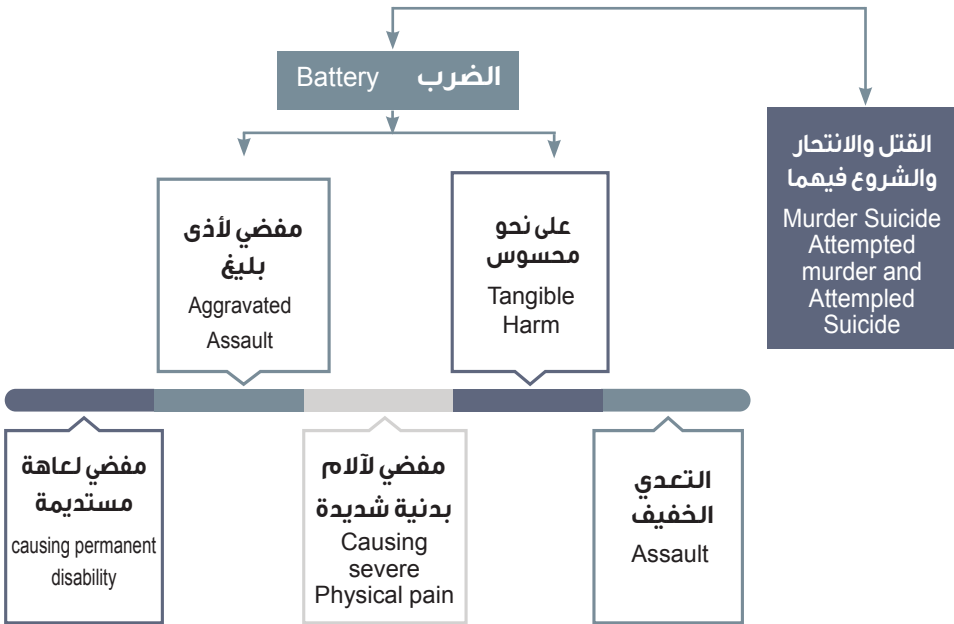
الضرب Battery

القتل والانتحار والشروع فيهما
Murder Suicide Attempted murder and Attempled Suicide

مفضي لأذى بليغ
Aggravated Assault

على نحو محسوس
Tangible Harm

مفضي لعاهة مستديمة
causing permanent disability

مفضي لآلام بدنية شديدة
Causing severe Physical pain

التعدي الخفيف
Assault